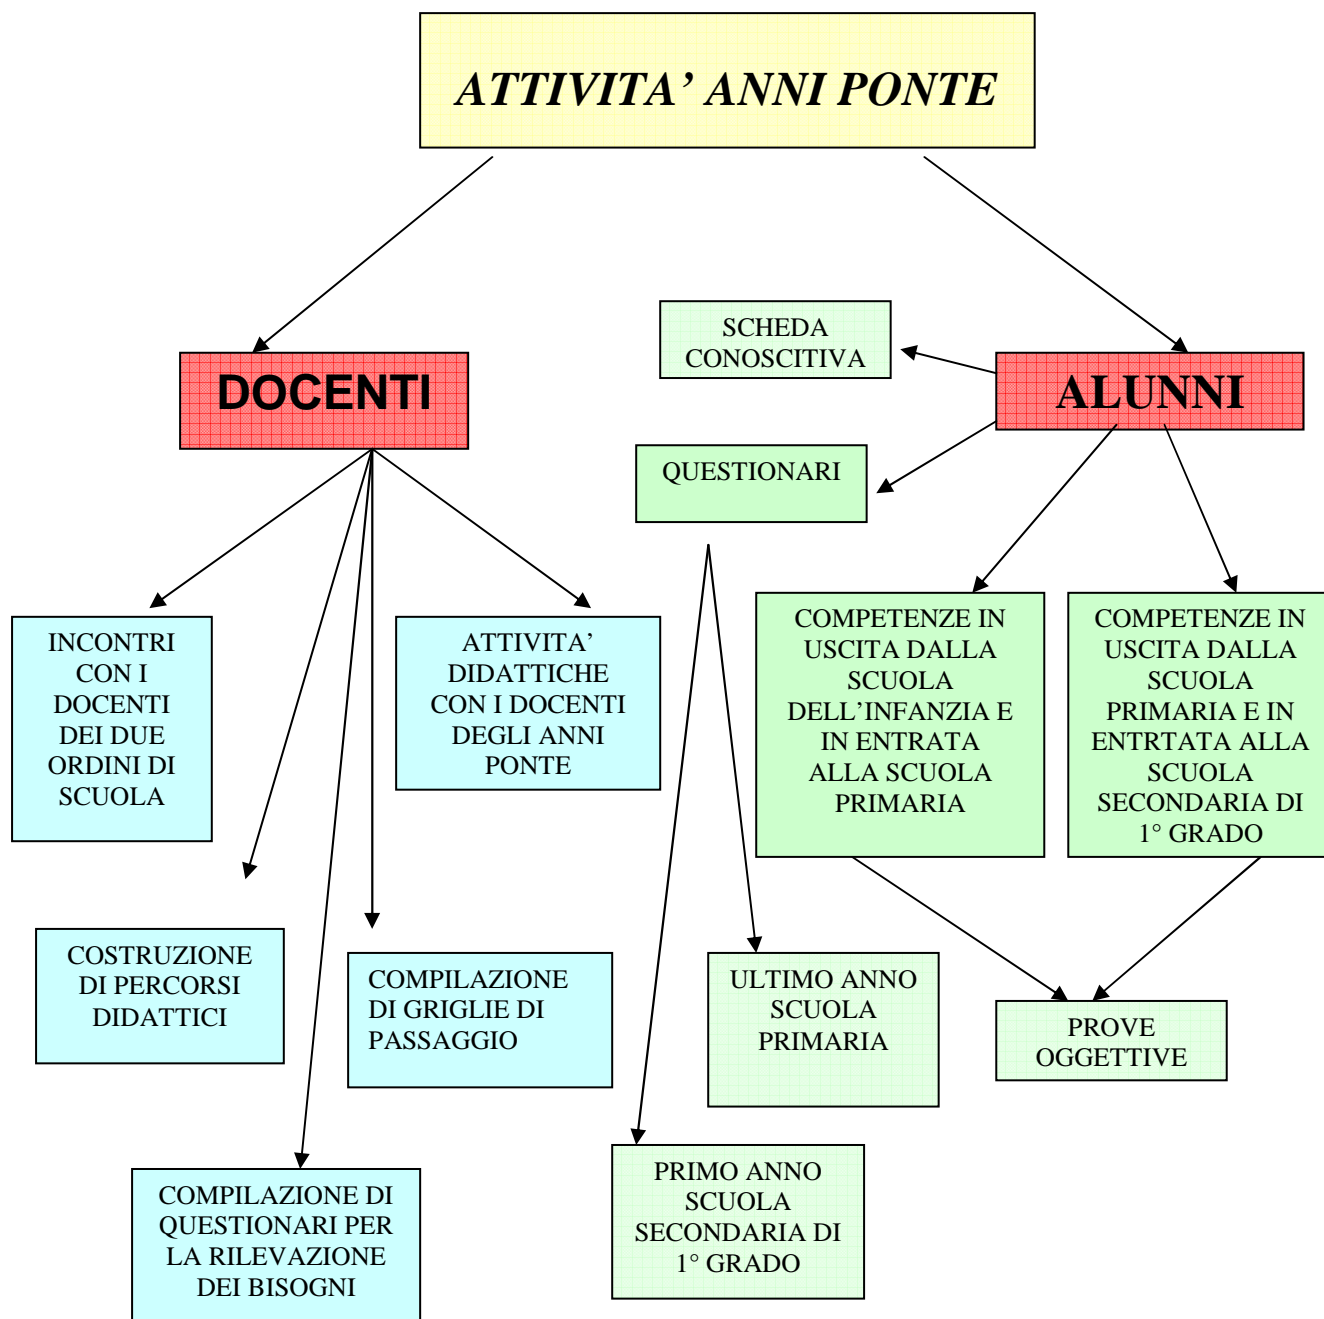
ATTIVITA' ANNI PONTE

DOCENTI

ALUNNI

SCHEDA CONOSCITIVA

QUESTIONARI

INCONTRI CON I DOCENTI DEI DUE ORDINI DI SCUOLA

ATTIVITA' DIDATTICHE CON I DOCENTI DEGLI ANNI PONTE

COMPETENZE IN USCITA DALLA SCUOLA DELL'INFANZIA E IN ENTRATA ALLA SCUOLA PRIMARIA

COMPETENZE IN USCITA DALLA SCUOLA PRIMARIA E IN ENTRTATA ALLA SCUOLA SECONDARIA DI 1° GRADO

COSTRUZIONE DI PERCORSI DIDATTICI

COMPILAZIONE DI GRIGLIE DI PASSAGGIO

ULTIMO ANNO SCUOLA PRIMARIA

PROVE OGGETTIVE

COMPILAZIONE DI QUESTIONARI PER LA RILEVAZIONE DEI BISOGNI

PRIMO ANNO SCUOLA SECONDARIA DI 1° GRADO